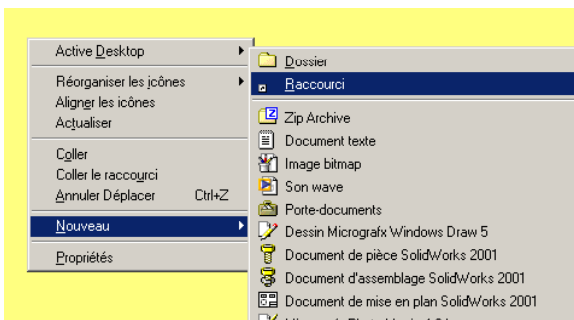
Active Desktop
Réorganiser les icônes
Aligner les icônes
Actualiser
Coller
Coller le raccourci
Annuler Déplacer Ctrl+Z
Nouveau
Propriétés

Dossier
Raccourci
Zip Archive
Document texte
Image bitmap
Son wave
Porte-documents
Dessin Micrografx Windows Draw 5
Document de pièce SolidWorks 2001
Document d'assemblage SolidWorks 2001
Document de mise en plan SolidWorks 2001
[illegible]